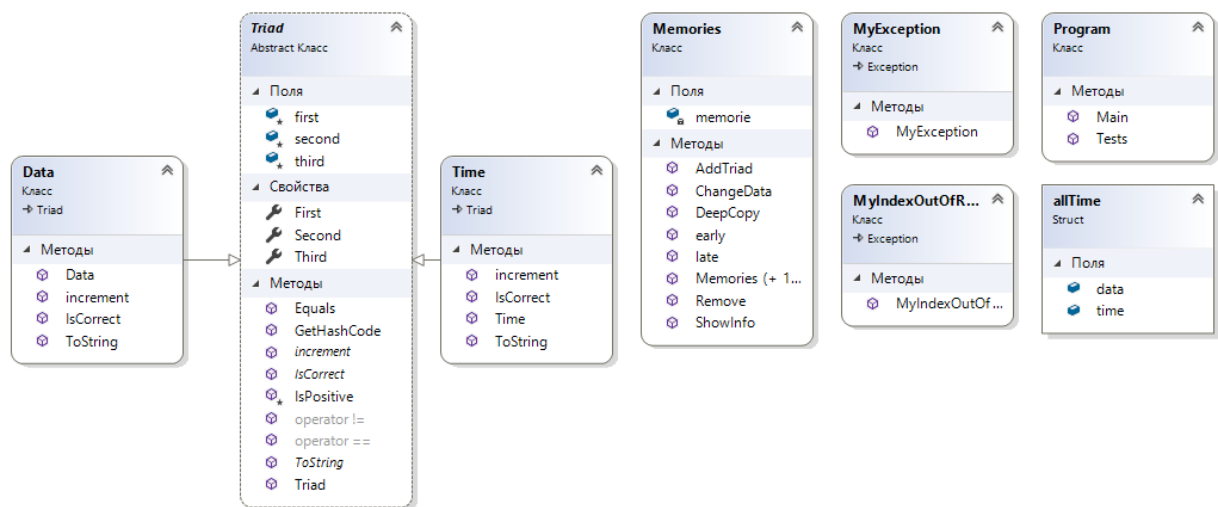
Triad
Abstract Класс

Поля
first
second
third

Свойства
First
Second
Third

Методы
Equals
GetHashCode
increment
IsCorrect
IsPositive
operator !=
operator ==
ToString
Triad

Data
Класс
→ Triad

Методы
Data
increment
IsCorrect
ToString

Time
Класс
→ Triad

Методы
increment
IsCorrect
Time
ToString

Memories
Класс

Поля
memorie

Методы
AddTriad
ChangeData
DeepCopy
early
late
Memories (+ 1...
Remove
ShowInfo

MyException
Класс
→ Exception

Методы
MyException

MyIndexOutOfR...
Класс
→ Exception

Методы
MyIndexOutOf...

Program
Класс

Методы
Main
Tests

allTime
Struct

Поля
data
time